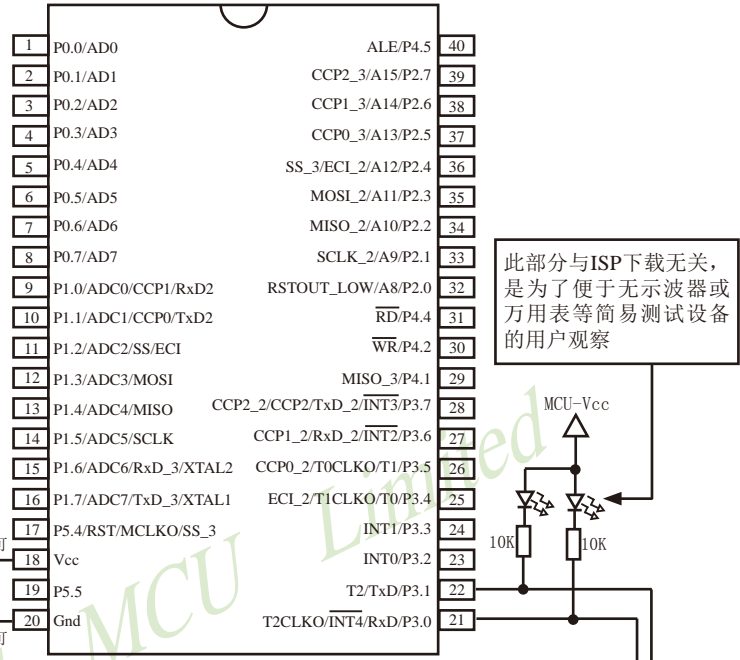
| | | | |
|---|---|---|---|
| 1 | P0.0/AD0 | ALE/P4.5 | 40 |
| 2 | P0.1/AD1 | CCP2_3/A15/P2.7 | 39 |
| 3 | P0.2/AD2 | CCP1_3/A14/P2.6 | 38 |
| 4 | P0.3/AD3 | CCP0_3/A13/P2.5 | 37 |
| 5 | P0.4/AD4 | SS_3/ECI_2/A12/P2.4 | 36 |
| 6 | P0.5/AD5 | MOSI_2/A11/P2.3 | 35 |
| 7 | P0.6/AD6 | MISO_2/A10/P2.2 | 34 |
| 8 | P0.7/AD7 | SCLK_2/A9/P2.1 | 33 |
| 9 | P1.0/ADC0/CCP1/RxD2 | RSTOUT_LOW/A8/P2.0 | 32 |
| 10 | P1.1/ADC1/CCP0/TxD2 | $\overline{RD}$/P4.4 | 31 |
| 11 | P1.2/ADC2/SS/ECI | $\overline{WR}$/P4.2 | 30 |
| 12 | P1.3/ADC3/MOSI | MISO_3/P4.1 | 29 |
| 13 | P1.4/ADC4/MISO | CCP2_2/CCP2/TxD_2/$\overline{INT3}$/P3.7 | 28 |
| 14 | P1.5/ADC5/SCLK | CCP1_2/RxD_2/$\overline{INT2}$/P3.6 | 27 |
| 15 | P1.6/ADC6/RxD_3/XTAL2 | CCP0_2/T0CLKO/T1/P3.5 | 26 |
| 16 | P1.7/ADC7/TxD_3/XTAL1 | ECI_2/T1CLKO/T0/P3.4 | 25 |
| 17 | P5.4/RST/MCLKO/SS_3 | INT1/P3.3 | 24 |
| 18 | Vcc | INT0/P3.2 | 23 |
| 19 | P5.5 | T2/TxD/P3.1 | 22 |
| 20 | Gnd | T2CLKO/$\overline{INT4}$/RxD/P3.0 | 21 |

此部分与ISP下载无关，是为了便于无示波器或万用表等简易测试设备的用户观察

MCU-Vcc

10K

10K

MCU Limited